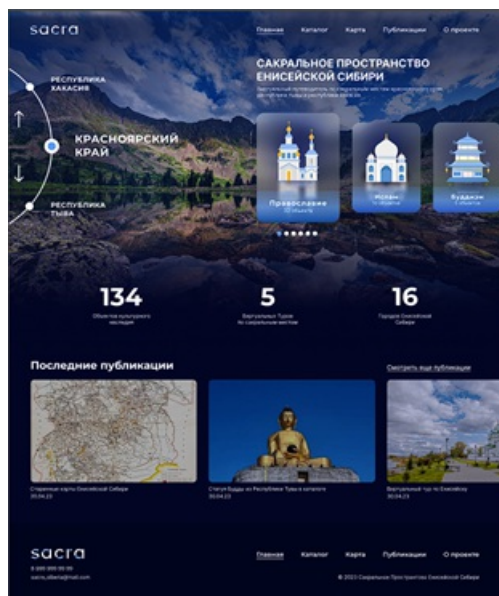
sacra

Главная Каталог Карта Публикации О проекте

РЕСПУБЛИКА ХАКАСИЯ

КРАСНОЯРСКИЙ КРАЙ

РЕСПУБЛИКА ТЫВА

САКРАЛЬНОЕ ПРОСТРАНСТВО ЕНИСЕЙСКОЙ СИБИРИ

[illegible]

Православие
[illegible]

Ислам
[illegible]

Буддизм
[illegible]

134
Объектов культурного наследия

5
Виртуальных туров по сакральным местам

16
Городов Енисейской Сибири

Последние публикации

Смотреть еще публикации

Старинные карты Енисейской Сибири
30.04.23

Статуя Будды из Республики Тувы и каталоге
30.04.23

Виртуальный тур по Енисейску
30.04.23

sacra

8 800 000 00 00
sacra_siberia@mail.com

Главная Каталог Карта Публикации О проекте

© 2023 Сакральное Пространство Енисейской Сибири